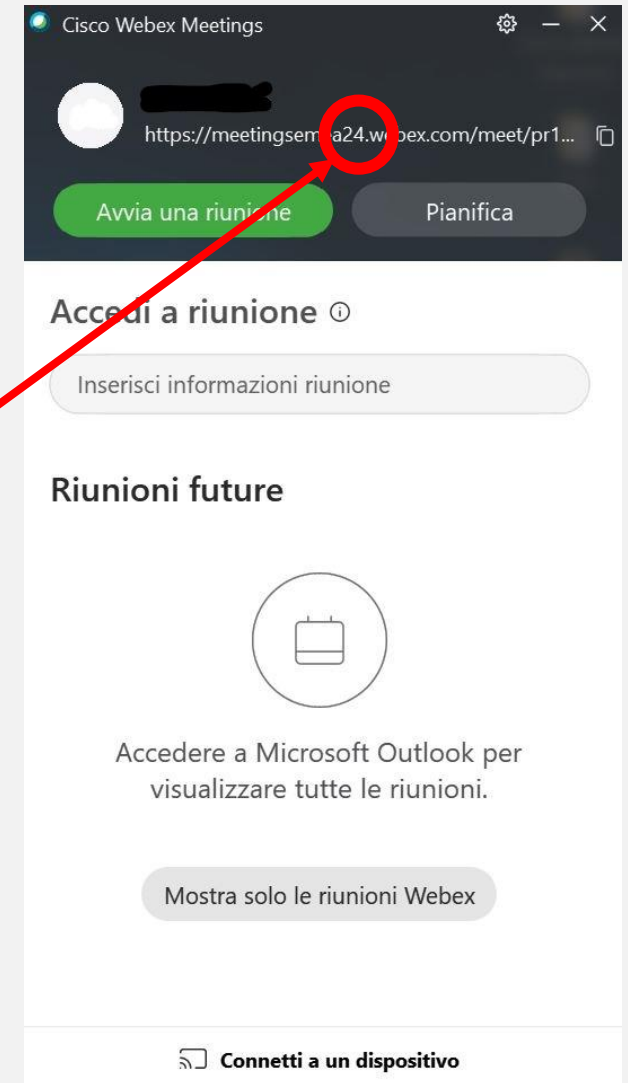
Cisco Webex Meetings

https://meetingsem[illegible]a24.w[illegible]bex.com/meet/pr1...

Avvia una riunione

Pianifica

Accedi a riunione

Inserisci informazioni riunione

Riunioni future

Accedere a Microsoft Outlook per visualizzare tutte le riunioni.

Mostra solo le riunioni Webex

Connetti a un dispositivo